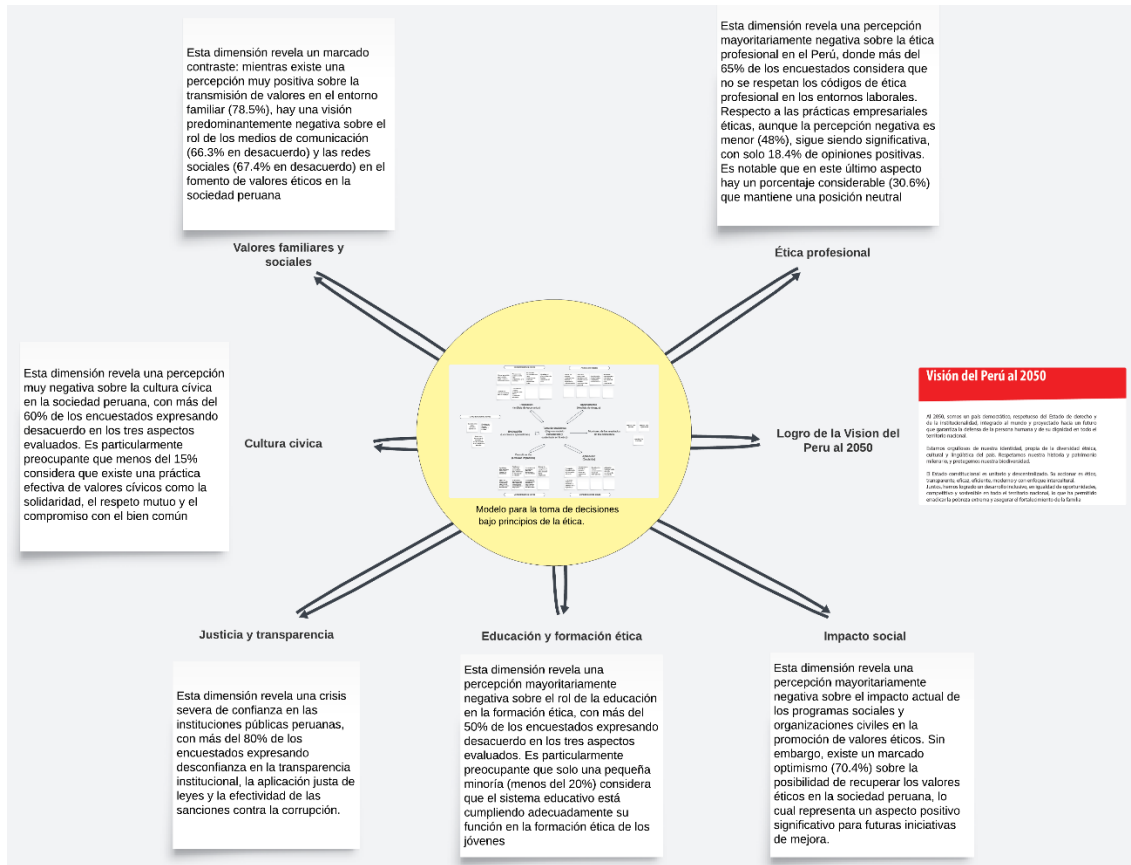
Esta dimensión revela un marcado contraste: mientras existe una percepción muy positiva sobre la transmisión de valores en el entorno familiar (78.5%), hay una visión predominantemente negativa sobre el rol de los medios de comunicación (66.3% en desacuerdo) y las redes sociales (67.4% en desacuerdo) en el fomento de valores éticos en la sociedad peruana

Valores familiares y sociales

Esta dimensión revela una percepción mayoritariamente negativa sobre la ética profesional en el Perú, donde más del 65% de los encuestados considera que no se respetan los códigos de ética profesional en los entornos laborales. Respecto a las prácticas empresariales éticas, aunque la percepción negativa es menor (48%), sigue siendo significativa, con solo 18.4% de opiniones positivas. Es notable que en este último aspecto hay un porcentaje considerable (30.6%) que mantiene una posición neutral

Ética profesional

Esta dimensión revela una percepción muy negativa sobre la cultura cívica en la sociedad peruana, con más del 60% de los encuestados expresando desacuerdo en los tres aspectos evaluados. Es particularmente preocupante que menos del 15% considera que existe una práctica efectiva de valores cívicos como la solidaridad, el respeto mutuo y el compromiso con el bien común

Cultura civica

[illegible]

Modelo para la toma de decisiones bajo principios de la ética.

Logro de la Vision del Peru al 2050

Visión del Perú al 2050

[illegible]

Justicia y transparencia

Educación y formación ética

Impacto social

Esta dimensión revela una crisis severa de confianza en las instituciones públicas peruanas, con más del 80% de los encuestados expresando desconfianza en la transparencia institucional, la aplicación justa de leyes y la efectividad de las sanciones contra la corrupción.

Esta dimensión revela una percepción mayoritariamente negativa sobre el rol de la educación en la formación ética, con más del 50% de los encuestados expresando desacuerdo en los tres aspectos evaluados. Es particularmente preocupante que solo una pequeña minoría (menos del 20%) considera que el sistema educativo está cumpliendo adecuadamente su función en la formación ética de los jóvenes

Esta dimensión revela una percepción mayoritariamente negativa sobre el impacto actual de los programas sociales y organizaciones civiles en la promoción de valores éticos. Sin embargo, existe un marcado optimismo (70.4%) sobre la posibilidad de recuperar los valores éticos en la sociedad peruana, lo cual representa un aspecto positivo significativo para futuras iniciativas de mejora.